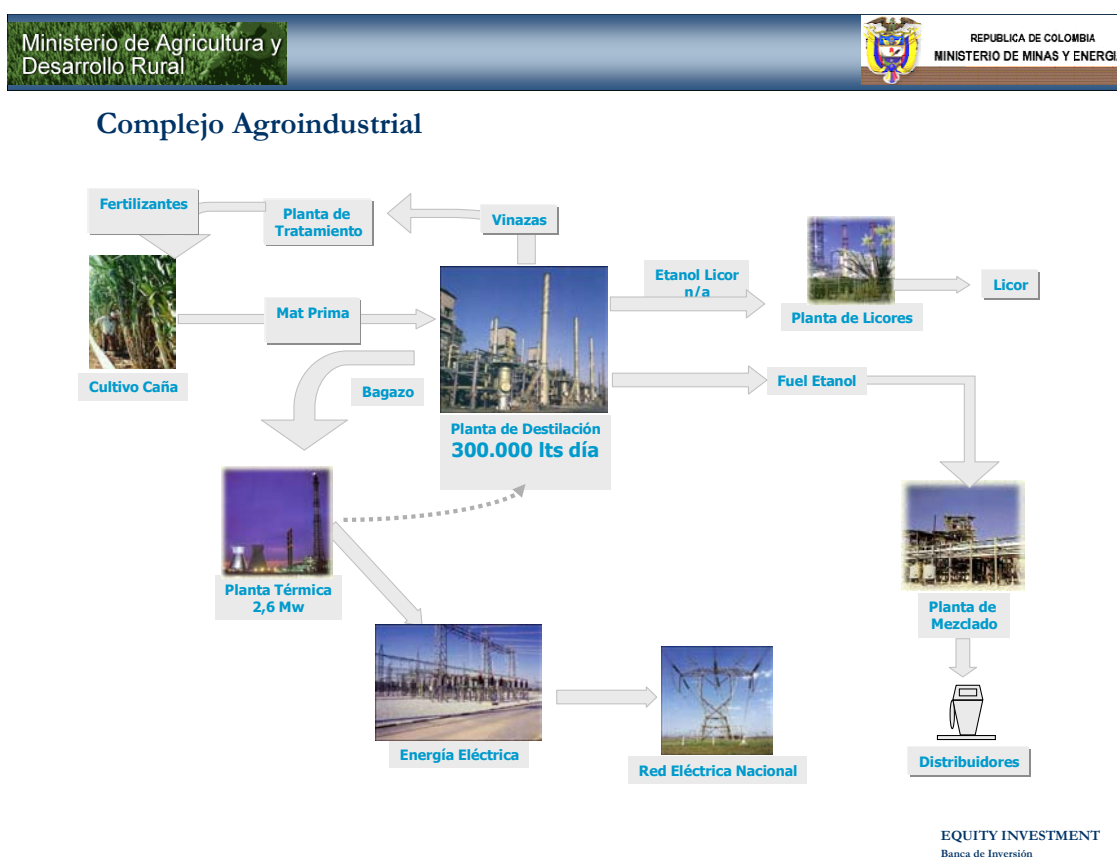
Ministerio de Agricultura y Desarrollo Rural

REPUBLICA DE COLOMBIA
MINISTERIO DE MINAS Y ENERGI

Complejo Agroindustrial

Fertilizantes

Planta de Tratamiento

Vinazas

Etanol Licor n/a

Licor

Planta de Licores

Mat Prima

Cultivo Caña

Bagazo

Planta de Destilación
300.000 lts día

Fuel Etanol

Planta Térmica 2,6 Mw

Planta de Mezclado

Energía Eléctrica

Red Eléctrica Nacional

Distribuidores

EQUITY INVESTMENT
Banca de Inversión